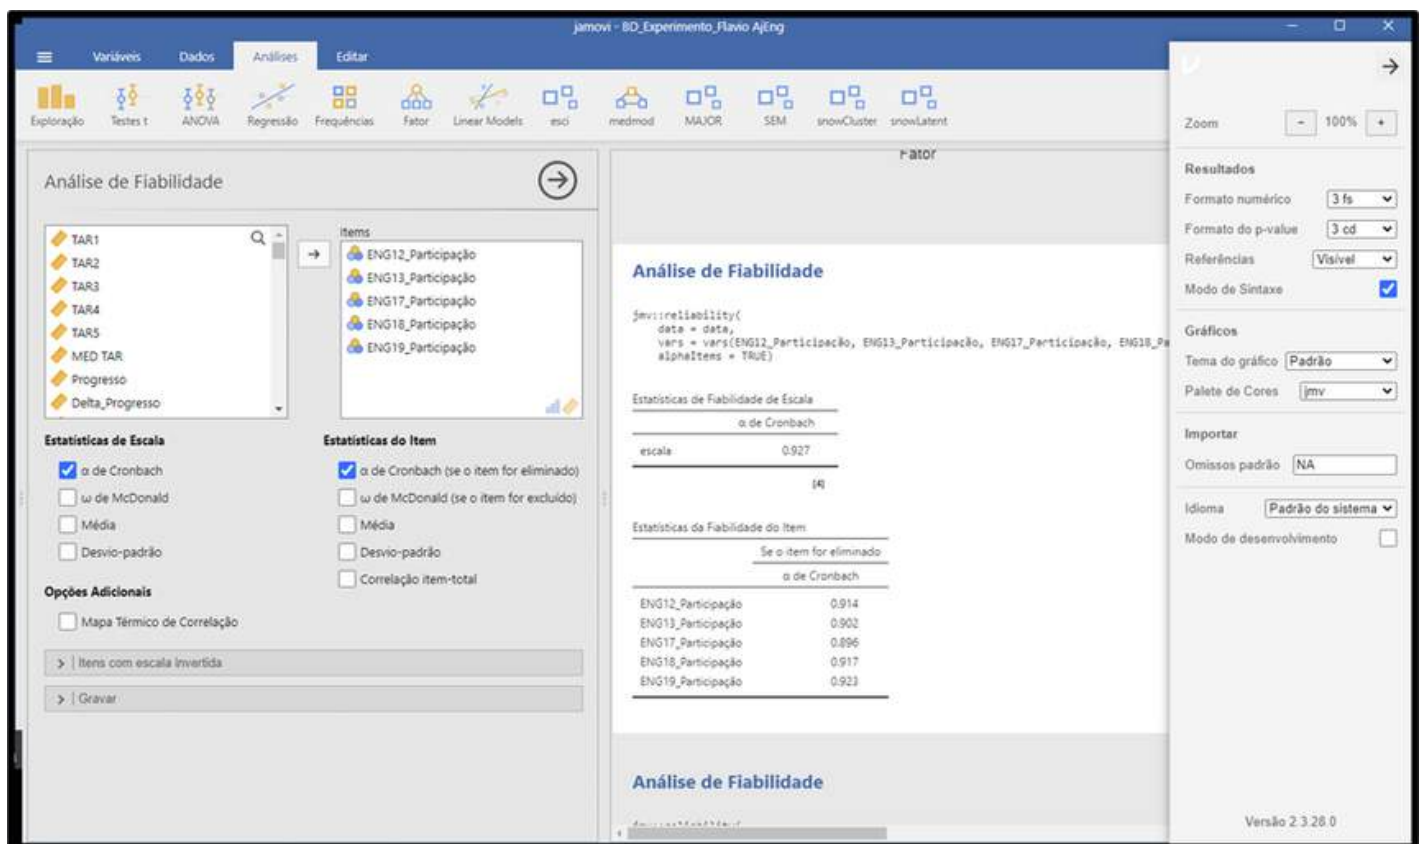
jamovi - BD_Experimento_Flavio AjEng

Variáveis Dados Análises Editar

Exploração Testes t ANOVA Regressão Frequências Fator Linear Models esci medmod MAJOR SEM snowCluster snowLatent

Fator

Análise de Fiabilidade

TAR1
TAR2
TAR3
TAR4
TAR5
MED TAR
Progresso
Delta_Progresso

Items
ENG12_Participação
ENG13_Participação
ENG17_Participação
ENG18_Participação
ENG19_Participação

Estatísticas de Escala
α de Cronbach
ω de McDonald
Média
Desvio-padrão

Estatísticas do Item
α de Cronbach (se o item for eliminado)
ω de McDonald (se o item for excluído)
Média
Desvio-padrão
Correlação item-total

Opções Adicionais
Mapa Térmico de Correlação

> Itens com escala invertida

> Gravar

Análise de Fiabilidade

jmv::reliability(
    data = data,
    vars = vars(ENG12_Participacão, ENG13_Participacão, ENG17_Participacão, ENG18_Pa
    alphaItems = TRUE)

Estatísticas de Fiabilidade de Escala

| | α de Cronbach |
|---|---|
| escala | 0.927 |

[4]

Estatísticas da Fiabilidade do Item

| | Se o item for eliminado |
|---|---|
| | α de Cronbach |
| ENG12_Participação | 0.914 |
| ENG13_Participação | 0.902 |
| ENG17_Participação | 0.896 |
| ENG18_Participação | 0.917 |
| ENG19_Participação | 0.923 |

Análise de Fiabilidade

Zoom - 100% +

Resultados
Formato numérico 3 fs
Formato do p-value 3 cd
Referências Visível
Modo de Sintaxe

Gráficos
Tema do gráfico Padrão
Palete de Cores jmv

Importar
Omissos padrão NA

Idioma Padrão do sistema
Modo de desenvolvimento

Versão 2.3.28.0